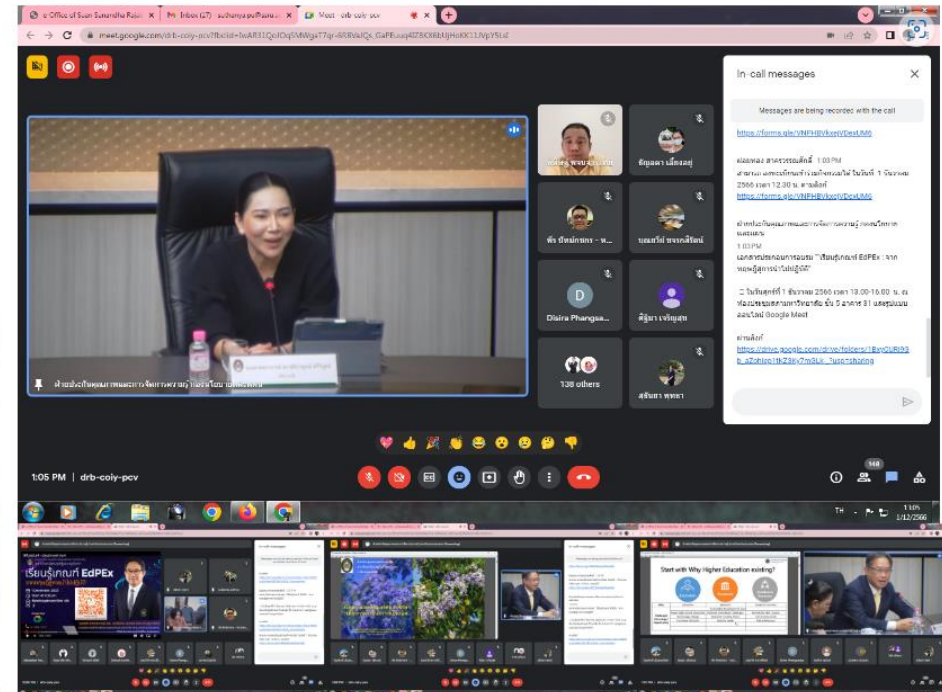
e Office of Suan Sunandha Rajab
Inbox (27) - suthanya.pu@ssru.a
Meet - drb-coiy-pcv

meet.google.com/drb-coiy-pcv

In-call messages

Messages are being recorded with the call

https://forms.gle/VNFHBVkxejVDexUM6

ผ่องพรรณ สาครรัตนศักดิ์ 1:03 PM
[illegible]
https://forms.gle/VNFHBVkxejVDexUM6

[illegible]
1:03 PM
เอกสารประกอบการอบรม "เรียนรู้เกณฑ์ EdPEx : จากทฤษฎีสู่การนำไปปฏิบัติ"

ในวันศุกร์ที่ 1 ธันวาคม 2566 เวลา 13.00-16.00 น. ณ ห้องประชุม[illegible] ชั้น 5 อาคาร 31 และรูปแบบออนไลน์ Google Meet

ลิงค์
https://drive.google.com/drive/folders/1Bxy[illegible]

ฝ่ายประกันคุณภาพและการจัดการความรู้ ศูนย์วิทยาศาสตร์

ธัญลดา เลี้ยงอยู่
พีร ปัทมภักตร
นฤมลไธ์ ทรงกสิรินท์
Disira Phangsa...
ศิฐิมา เจริญสุข
138 others
สุธันยา พุทรา

1:05 PM | drb-coiy-pcv

148

TH
1:05
1/12/2566

เรียนรู้เกณฑ์ EdPEx

Start with Why Higher Education existing?